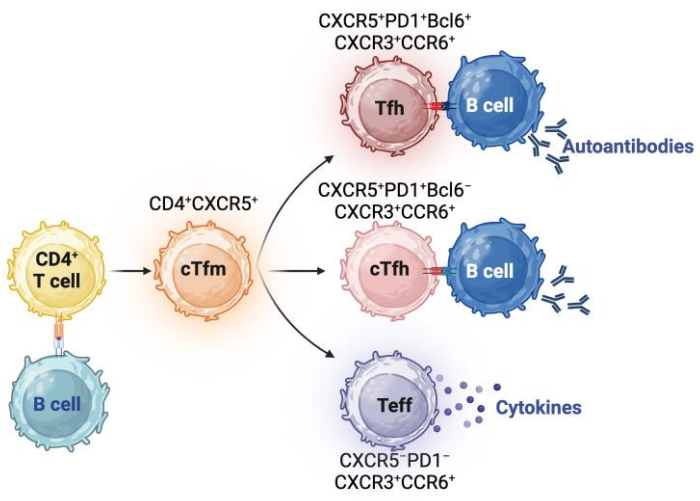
CXCR5$^+$PD1$^+$Bcl6$^+$
CXCR3$^+$CCR6$^+$

Tfh

B cell

Autoantibodies

CD4$^+$CXCR5$^+$

CXCR5$^+$PD1$^+$Bcl6$^-$
CXCR3$^+$CCR6$^+$

CD4$^+$
T cell

cTfm

cTfh

B cell

B cell

Teff

Cytokines

CXCR5$^-$PD1$^-$
CXCR3$^+$CCR6$^+$